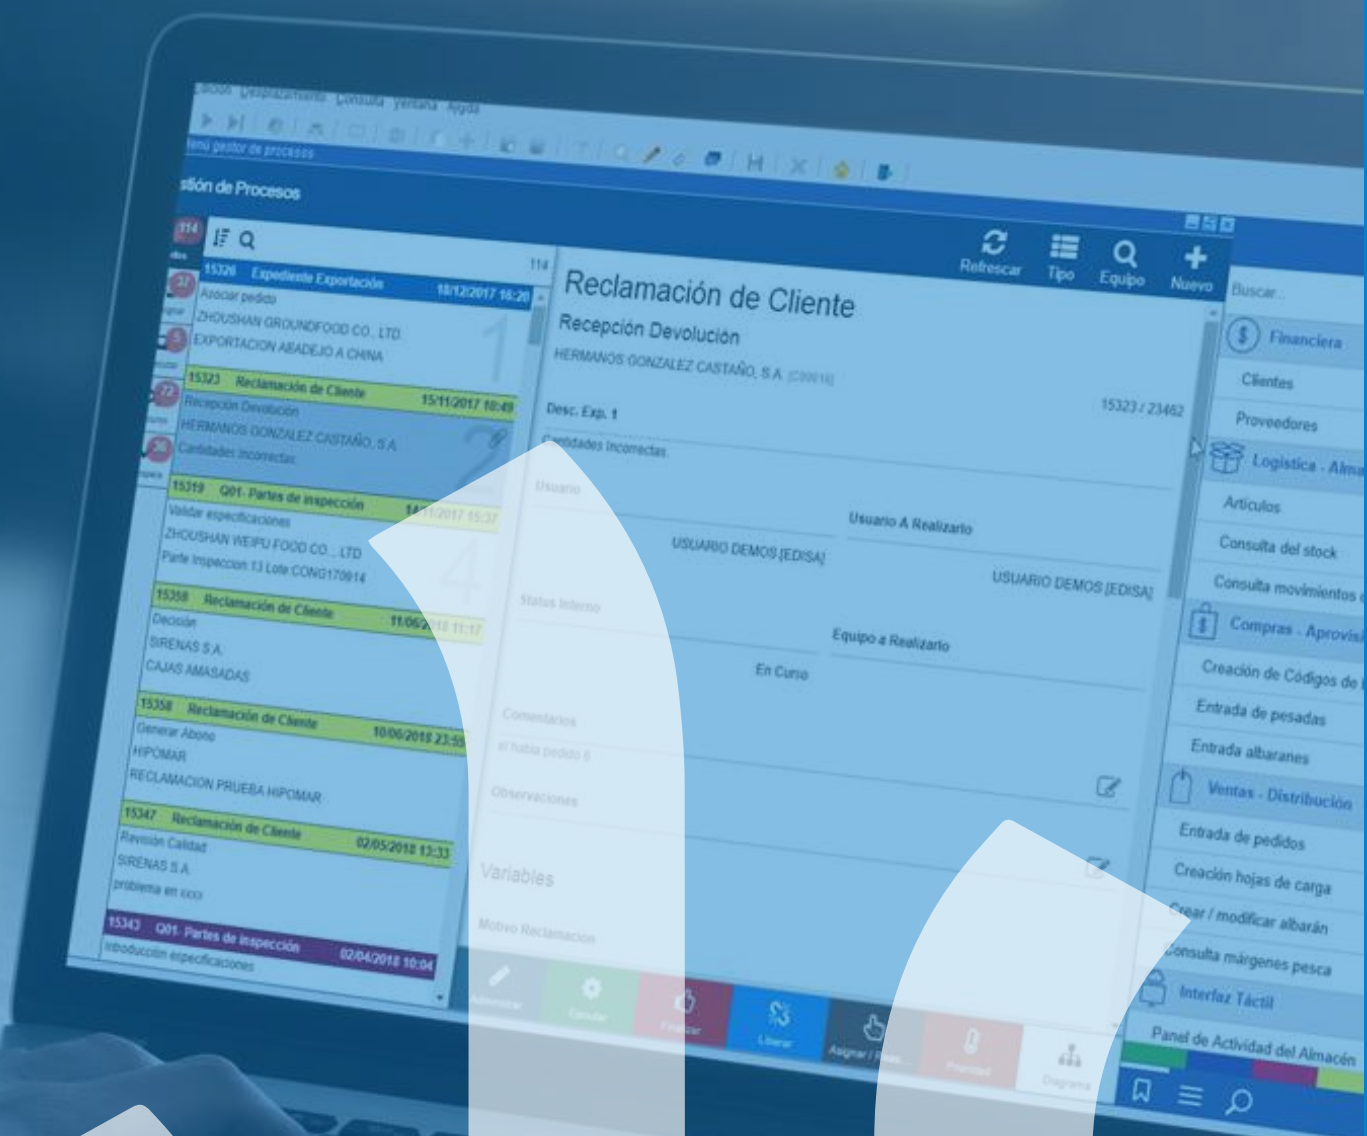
Edición Desplazamiento Consulta Ventana Ayuda

Menú gestor de procesos

stión de Procesos

114

15326 Expediente Exportación 18/12/2017 16:20
Asociar pedido
ZHOUSHAN GROUNDFOOD CO., LTD
EXPORTACION ABADEJO A CHINA

15323 Reclamación de Cliente 15/11/2017 10:49
Recepcion Devolución
HERMANOS GONZALEZ CASTAÑO, S.A.
Cantidades Incorrectas

15319 Q01- Partes de inspección 14/11/2017 15:37
Validar especificaciones
ZHOUSHAN WEIPU FOOD CO., LTD
Parte Inspeccion 13 Lote CONG170914

15356 Reclamación de Cliente 11/06/2018 11:17
Decisión
SIRENAS S.A.
CAJAS AMASADAS

15358 Reclamación de Cliente 10/06/2018 23:55
Generar Abono
HIPOMAR
RECLAMACION PRUEBA HIPOMAR

15347 Reclamación de Cliente 02/05/2018 13:33
Revisión Calidad
SIRENAS S.A.
problema en xxxx

15343 Q01- Partes de inspección 02/04/2018 10:04
Introducción especificaciones

Refrescar Tipo Equipo Nuevo

Reclamación de Cliente
Recepción Devolución
HERMANOS GONZALEZ CASTAÑO, S.A. [C00018]

Desc. Exp. 1 15323 / 23462
Cantidades Incorrectas

Usuario
Usuario A Realizarlo
USUARIO DEMOS [EDISA]
USUARIO DEMOS [EDISA]

Status Interno
Equipo a Realizarlo
En Curso

Comentarios
el había pedido 6

Observaciones

Variables

Motivo Reclamacion

Liberar Asignar / Pasar Diagrama

Buscar...
Financiera
Clientes
Proveedores
Logística - Alma
Artículos
Consulta del stock
Consulta movimientos
Compras - Aprovis
Creación de Códigos de
Entrada de pesadas
Entrada albaranes
Ventas - Distribución
Entrada de pedidos
Creación hojas de carga
Crear / modificar albarán
Consulta márgenes pesca
Interfaz Táctil
Panel de Actividad del Almacén